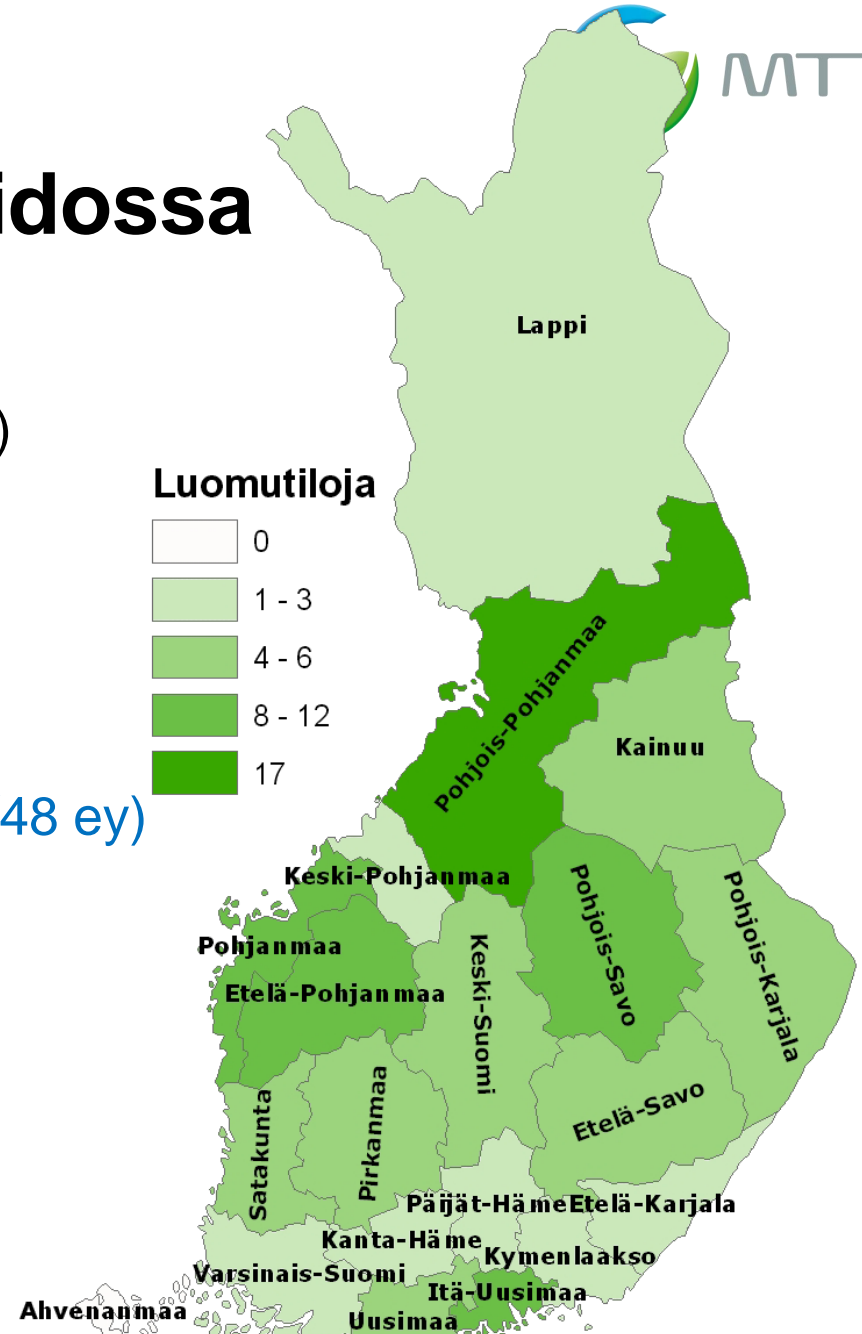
MT

idossa

)

48 ey)

Luomutiloja

0

1 - 3

4 - 6

8 - 12

17

Lappi

Pohjois-Pohjanmaa

Kainuu

Keski-Pohjanmaa

Pohjois-Savo

Pohjois-Karjala

Pohjanmaa

Etelä-Pohjanmaa

Keski-Suomi

Satakunta

Pirkanmaa

Etelä-Savo

Päijät-Häme

Etelä-Karjala

Kanta-Häme

Kymenlaakso

Varsinais-Suomi

Itä-Uusimaa

Ahvenanmaa

Uusimaa